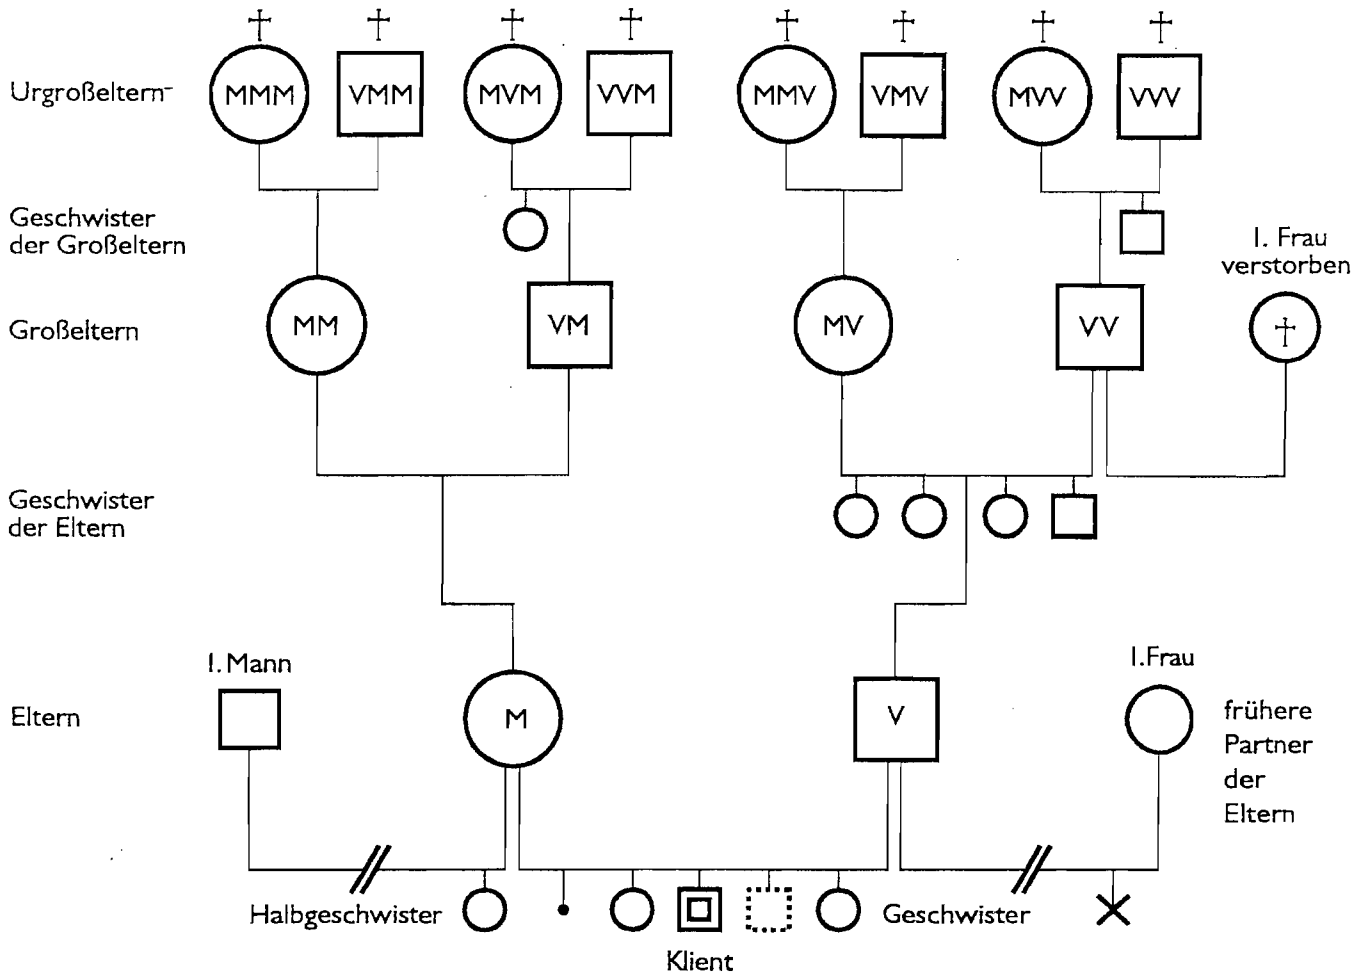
Urgroßeltern-

† MMM † VMM † MVM † VVM † MMV † VMV † MVV † VVV

Geschwister der Großeltern

1. Frau verstorben

Großeltern

MM VM MV VV †

Geschwister der Eltern

1. Mann

1. Frau

Eltern

M V

frühere Partner der Eltern

Halbgeschwister

Geschwister

Klient